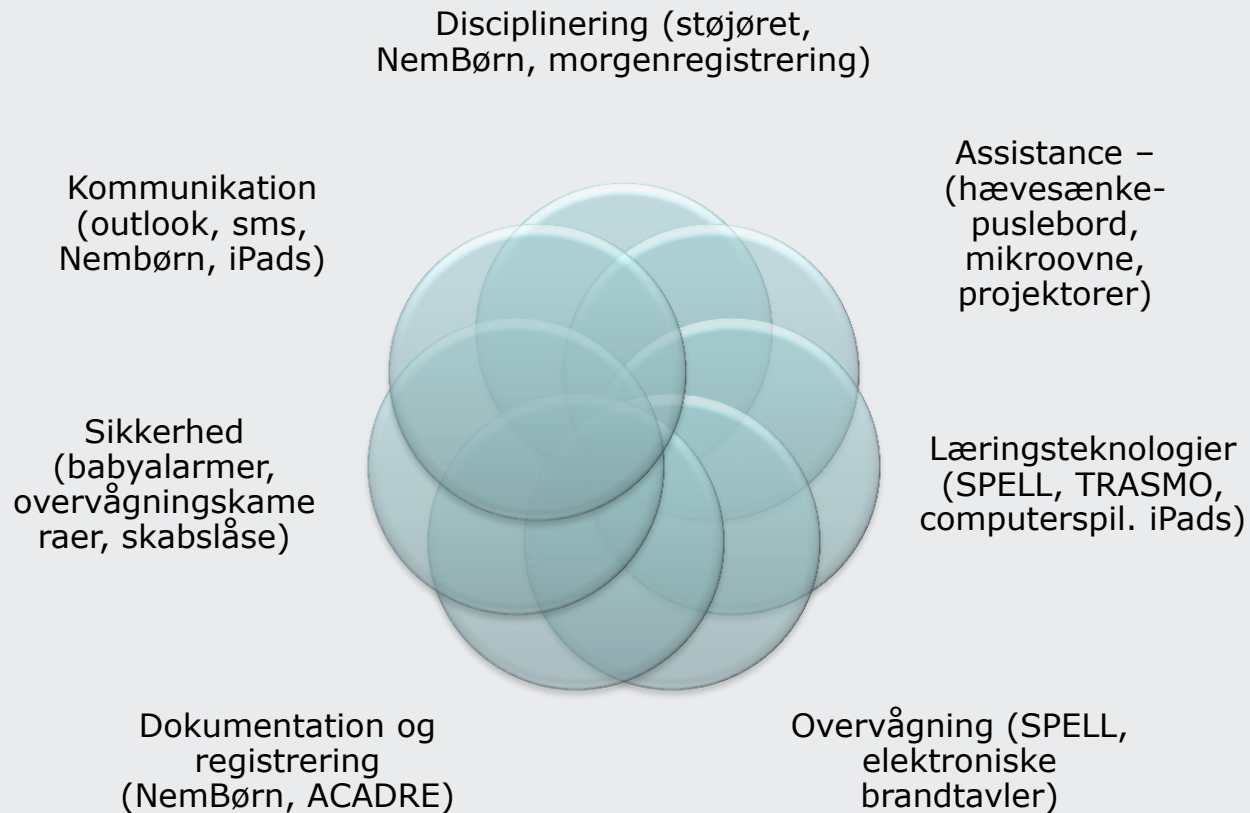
Disciplinering (støjøret, NemBørn, morgenregistrering)

Assistance – (hævesænke-puslebord, mikroovne, projektorer)

Læringsteknologier (SPELL, TRASMO, computerspil. iPads)

Overvågning (SPELL, elektroniske brandtavler)

Dokumentation og registrering (NemBørn, ACADRE)

Sikkerhed (babyalarmer, overvågningskameraer, skabslåse)

Kommunikation (outlook, sms, Nembørn, iPads)